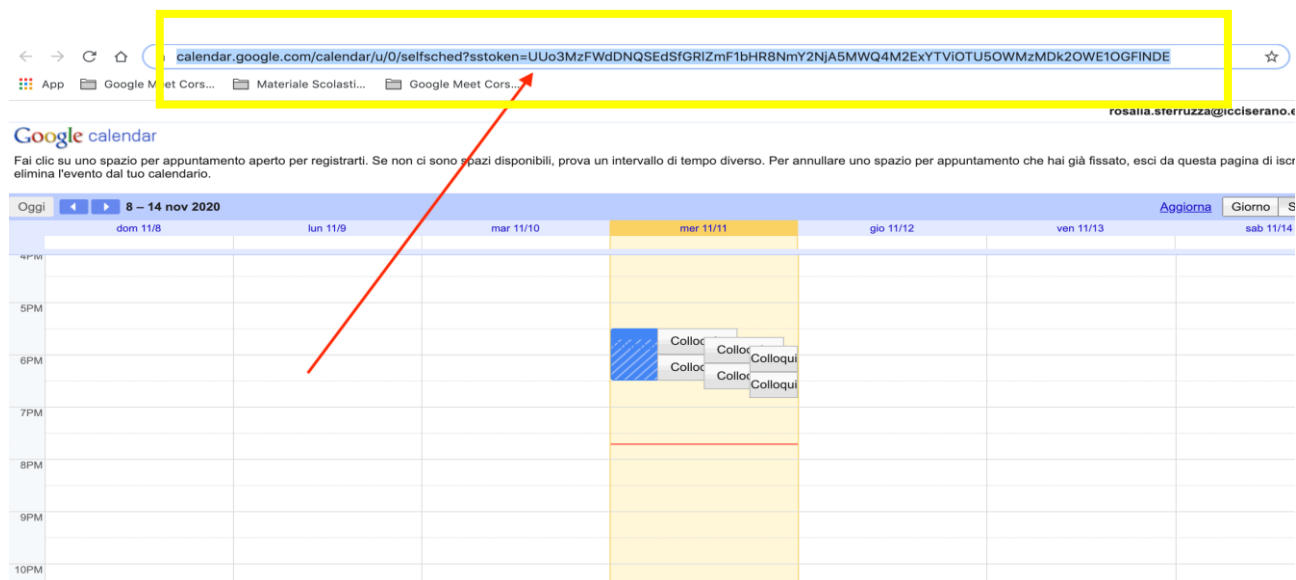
calendar.google.com/calendar/u/0/selfsched?sstoken=UUo3MzFWdDNQSEdSfGRlZmF1bHR8NmY2NjA5MWQ4M2ExYTViOTU5OWMzMDk2OWE1OGFlNDE

App Google M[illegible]et Cors... Materiale Scolasti... Google Meet Cors...

rosalia.sferruzza@icciserano.e

Google calendar

Fai clic su uno spazio per appuntamento aperto per registrarti. Se non ci sono spazi disponibili, prova un intervallo di tempo diverso. Per annullare uno spazio per appuntamento che hai già fissato, esci da questa pagina di iscr elimina l'evento dal tuo calendario.

Oggi 8 – 14 nov 2020 Aggiorna Giorno S

| | dom 11/8 | lun 11/9 | mar 11/10 | mer 11/11 | gio 11/12 | ven 11/13 | sab 11/14 |
|---|---|---|---|---|---|---|---|
| 4PM | | | | | | | |
| 5PM | | | | | | | |
| 6PM | | | | Colloq Colloq Colloqui Colloq Colloq Colloqui | | | |
| 7PM | | | | | | | |
| 8PM | | | | | | | |
| 9PM | | | | | | | |
| 10PM | | | | | | | |